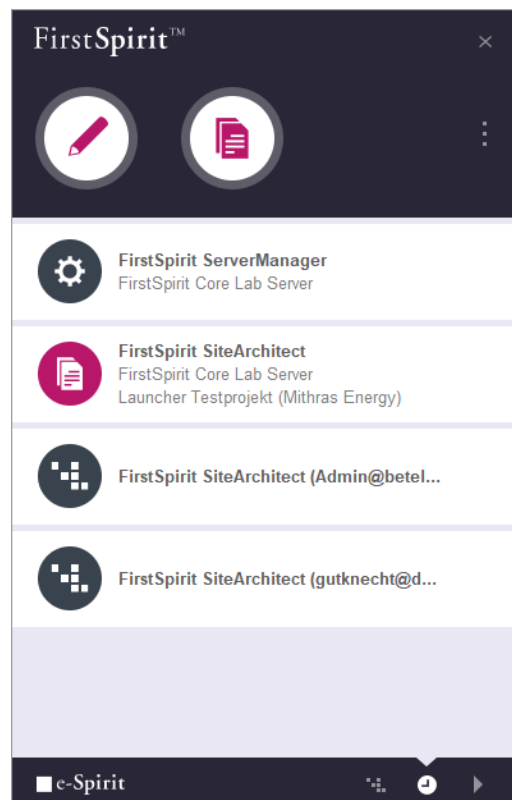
FirstSpirit™

×

FirstSpirit ServerManager
FirstSpirit Core Lab Server

FirstSpirit SiteArchitect
FirstSpirit Core Lab Server
Launcher Testprojekt (Mithras Energy)

FirstSpirit SiteArchitect (Admin@betel...

FirstSpirit SiteArchitect (gutknecht@d...

e-Spirit